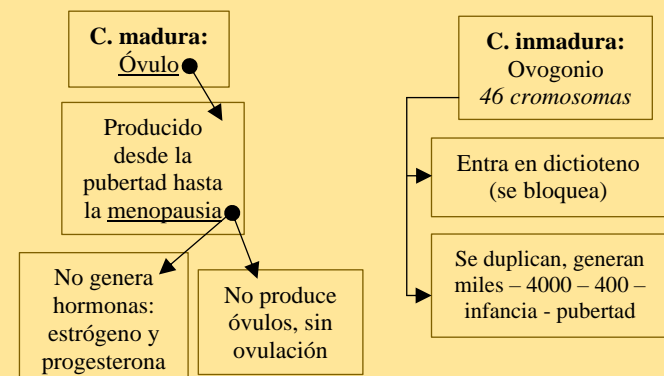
C. madura:
Óvulo

Producido desde la pubertad hasta la menopausia

No genera hormonas: estrógeno y progesterona

No produce óvulos, sin ovulación

C. inmadura:
Ovogonio
*46 cromosomas*

Entra en dictioteno (se bloquea)

Se duplican, generan miles – 4000 – 400 – infancia - pubertad